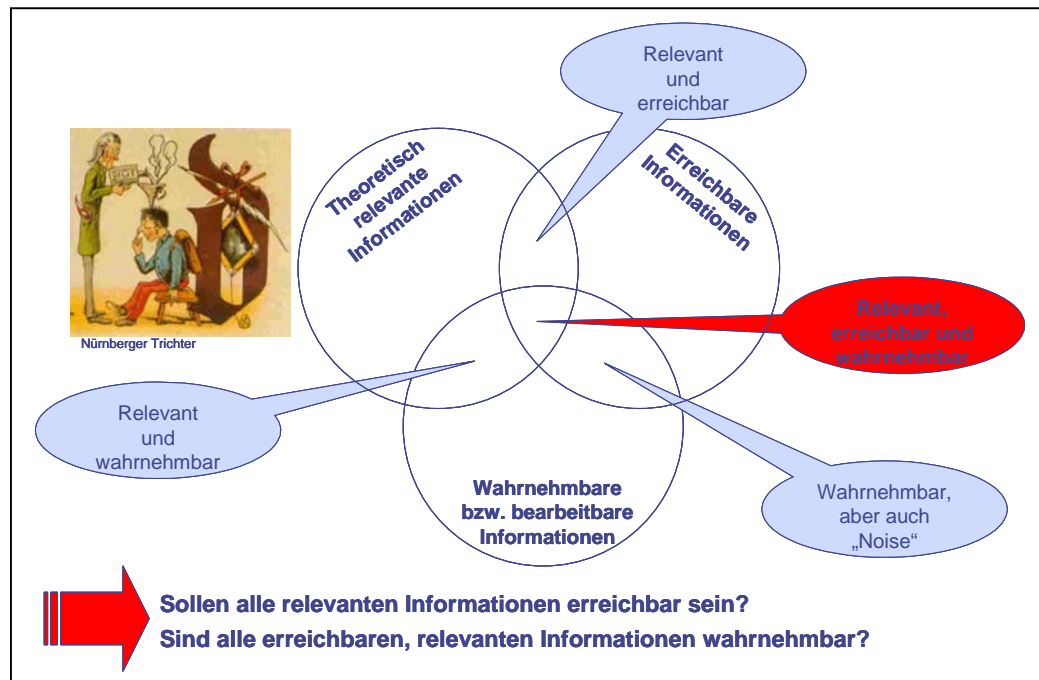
Nürnberger Trichter

Theoretisch relevante Informationen

Relevant und erreichbar

Erreichbare Informationen

Relevant, erreichbar und wahrnehmbar

Relevant und wahrnehmbar

Wahrnehmbare bzw. bearbeitbare Informationen

Wahrnehmbar, aber auch „Noise“

Sollen alle relevanten Informationen erreichbar sein?
Sind alle erreichbaren, relevanten Informationen wahrnehmbar?